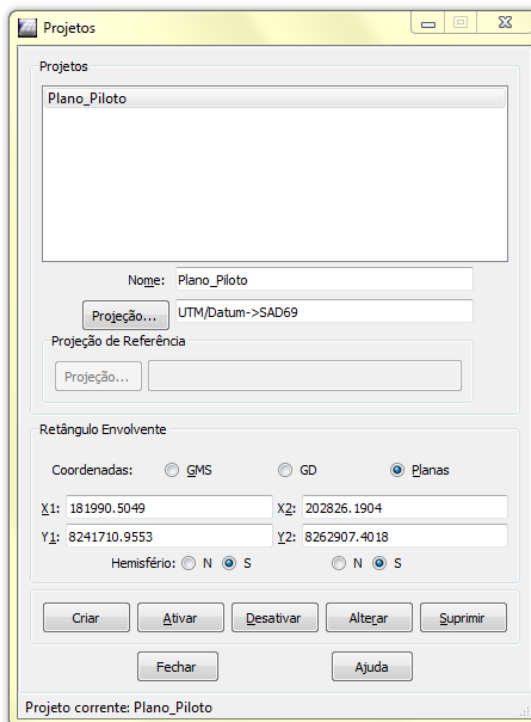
Projetos

Projetos

Plano_Piloto

Nome: Plano_Piloto

Projeção... UTM/Datum->SAD69

Projeção de Referência

Projeção...

Retângulo Envolvente

Coordenadas: GMS GD Planas

X1: 181990.5049 X2: 202826.1904

Y1: 8241710.9553 Y2: 8262907.4018

Hemisfério: N S N S

Criar Ativar Desativar Alterar Suprimir

Fechar Ajuda

Projeto corrente: Plano_Piloto